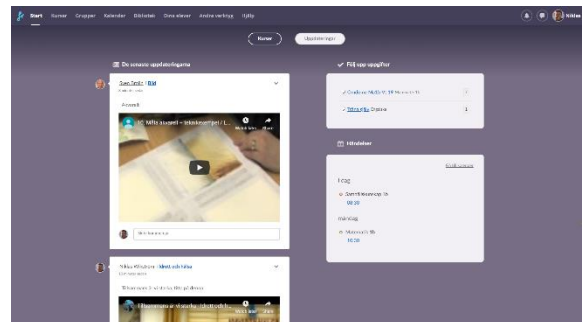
Start Kurser Grupper Kalender Bibliotek Dina elever Andra verktyg Hjälp

Niklas

Kurser Uppdateringar

De senaste uppdateringarna

Sara Smitz / Bild

Aquarell

Måla akvarell – teknikövningar | L...

Titta senare Dela

Skriv kommentar

Niklas Kihlström / Idrott och hälsa

Vi har varit ute och tittat på detta

Orientering av Niklas (idrottsläraren)...

Titta senare Dela

Följ upp uppgifter

Ej utförd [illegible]

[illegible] Ej utförd

1

1

Händelser

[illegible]

Idag

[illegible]

08:30

Imorgon

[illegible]

10:30